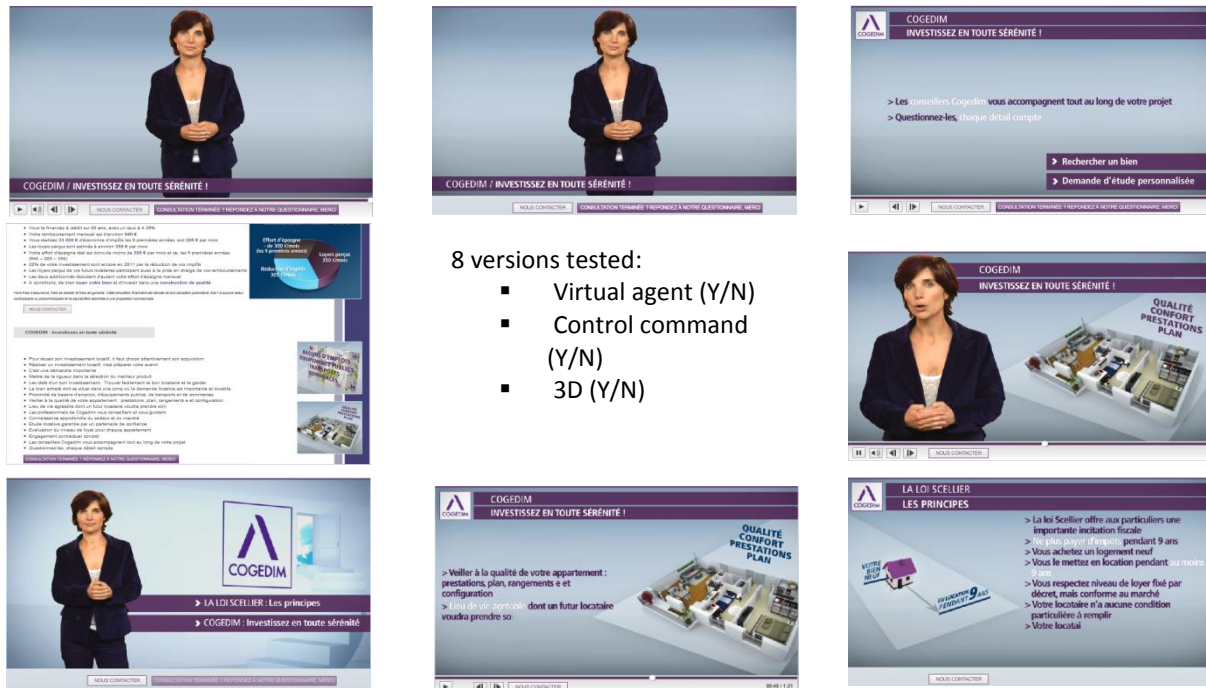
COGEDIM / INVESTISSEZ EN TOUTE SÉRÉNITÉ !

NOUS CONTACTER CONSULTATION TERMINÉE ? RÉPONDEZ À NOTRE QUESTIONNAIRE, MERCI

COGEDIM / INVESTISSEZ EN TOUTE SÉRÉNITÉ !

NOUS CONTACTER CONSULTATION TERMINÉE ? RÉPONDEZ À NOTRE QUESTIONNAIRE, MERCI

COGEDIM
COGEDIM
INVESTISSEZ EN TOUTE SÉRÉNITÉ !

> Les conseillers Cogedim vous accompagnent tout au long de votre projet
> Questionnez-les, chaque détail compte

> Rechercher un bien
> Demande d'étude personnalisée

NOUS CONTACTER CONSULTATION TERMINÉE ? RÉPONDEZ À NOTRE QUESTIONNAIRE, MERCI

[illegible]

Effort d'épargne
Loyers perçus
Réduction d'impôts

NOUS CONTACTER

COGEDIM : Investissez en toute sérénité

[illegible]

CONSULTATION TERMINÉE ? RÉPONDEZ À NOTRE QUESTIONNAIRE, MERCI

8 versions tested:
- Virtual agent (Y/N)
- Control command (Y/N)
- 3D (Y/N)

COGEDIM
INVESTISSEZ EN TOUTE SÉRÉNITÉ !
QUALITÉ
CONFORT
PRESTATIONS
PLAN

NOUS CONTACTER

COGEDIM

> LA LOI SCELLIER : Les principes
> COGEDIM : Investissez en toute sérénité

NOUS CONTACTER CONSULTATION TERMINÉE ? RÉPONDEZ À NOTRE QUESTIONNAIRE, MERCI

COGEDIM
COGEDIM
INVESTISSEZ EN TOUTE SÉRÉNITÉ !
QUALITÉ
CONFORT
PRESTATIONS
PLAN

> Veiller à la qualité de votre appartement : prestations, plan, rangements e et configuration
> Lieu de vie agréable dont un futur locataire voudra prendre so

NOUS CONTACTER
00:48 / 1:21

LA LOI SCELLIER
LES PRINCIPES

> La loi Scellier offre aux particuliers une importante incitation fiscale
> Ne plus payer d'impôts pendant 9 ans
> Vous achetez un logement neuf
> Vous le mettez en location pendant au moins 9 ans
> Vous respectez niveau de loyer fixé par décret, mais conforme au marché
> Votre locataire n'a aucune condition particulière à remplir
> Votre locatai

VOTRE BIEN NEUF
EN LOCATION PENDANT 9 ANS

NOUS CONTACTER